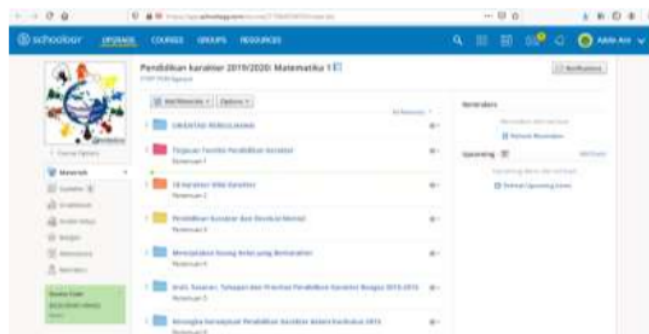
schoology UPGRADE COURSES GROUPS RESOURCES

Pendidikan karakter 2019/2020: Matematika 1

Notifications

Add Materials Options

ORIENTASI PERKULIAHAN

Tinjauan Filosofis Pendidikan Karakter
Pertemuan 1

18 Karakter Nilai Karakter
Pertemuan 2

Pendidikan Karakter dan Revolusi Mental
Pertemuan 3

Menciptakan Ruang Kelas yang Berkarakter
Pertemuan 4

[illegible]
Pertemuan 5

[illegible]

Reminders

Upcoming

Materials

Course Options

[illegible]